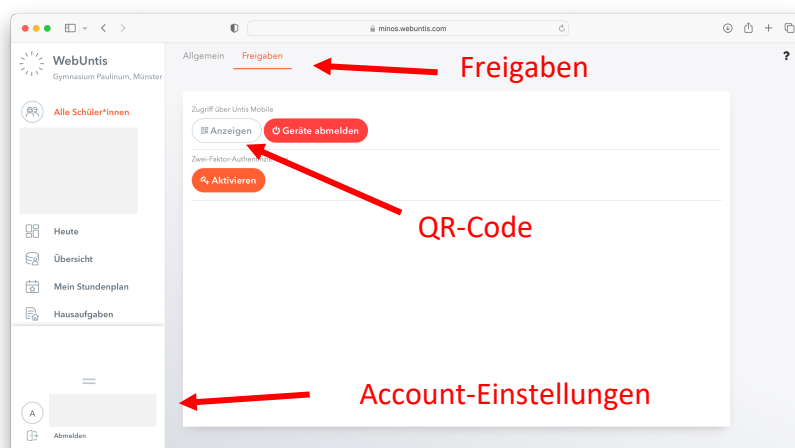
minos.webuntis.com

WebUntis
Gymnasium Paulinum, Münster

Alle Schüler*innen

Heute
Übersicht
Mein Stundenplan
Hausaufgaben

A
Abmelden

Allgemein Freigaben

?

Freigaben

Zugriff über Untis Mobile
Anzeigen
Geräte abmelden

Zwei-Faktor-Authen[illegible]

Aktivieren

QR-Code

Account-Einstellungen